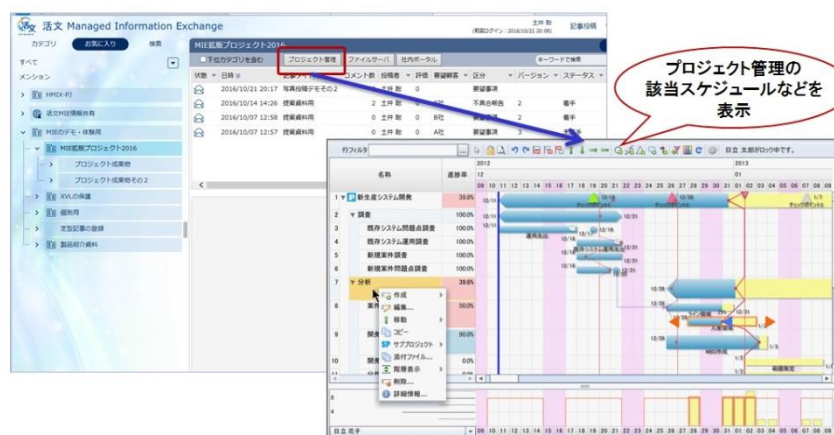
活文 Managed Information Exchange

土井 聡
(前回ログイン：2016/10/21 20:08)
記事投稿

カテゴリ お気に入り 検索

すべて
メンション
HMIX-PJ
活文MIE情報共有
MIEのデモ・体験用
MIE拡販プロジェクト2016
プロジェクト成果物
プロジェクト成果物その2
XVLの保護
個別用
定型記事の登録
製品紹介資料

MIE拡販プロジェクト2016
下位カテゴリを含む
プロジェクト管理 ファイルサーバ 社内ポータル
キーワードで検索

| 状態 | 日時 | 記事タイトル | コメント数 | 投稿者 | 評価 | 要望顧客 | 区分 | バージョン | ステータス |
|---|---|---|---|---|---|---|---|---|---|
| | 2016/10/21 20:17 | 写真投稿デモその2 | | 土井 聡 | 0 | | 要望事項 | | |
| | 2016/10/14 14:26 | 提案資料用 | 2 | 土井 聡 | 0 | B社 | 不具合報告 | 2 | 着手 |
| | 2016/10/07 12:58 | 提案資料用 | 0 | 土井 聡 | 0 | B社 | 要望事項 | 2 | 着手 |
| | 2016/10/07 12:57 | 提案資料用 | 0 | 土井 聡 | 0 | A社 | 要望事項 | 3 | |

プロジェクト管理の該当スケジュールなどを表示

行ファイル
日立 太郎がロック中です。

| | 名称 | 進捗率 |
|---|---|---|
| 1 | 新生産システム開発 | 39.8% |
| 2 | 調査 | 100.0% |
| 3 | 既存システム問題点調査 | 100.0% |
| 4 | 既存システム運用調査 | 100.0% |
| 5 | 新規案件調査 | 100.0% |
| 6 | 新規案件問題点調査 | 100.0% |
| 7 | 分析 | 39.8% |
| 8 | | 50.0% |
| 9 | | 90.0% |
| 10 | | 0.0% |

作成
編集...
移動
コピー
サブプロジェクト
添付ファイル...
階層表示
削除...
詳細情報...

2012
2013
12
01
09 10 11 12 13 14 15 16 17 18 19 20 21 22 23 24 25 26 27 28 29 30 31 01 02 03 04 05 06 07 08
運用承認
既存システム運用調査
大規模
MBS作成
基盤構築
日立 花子